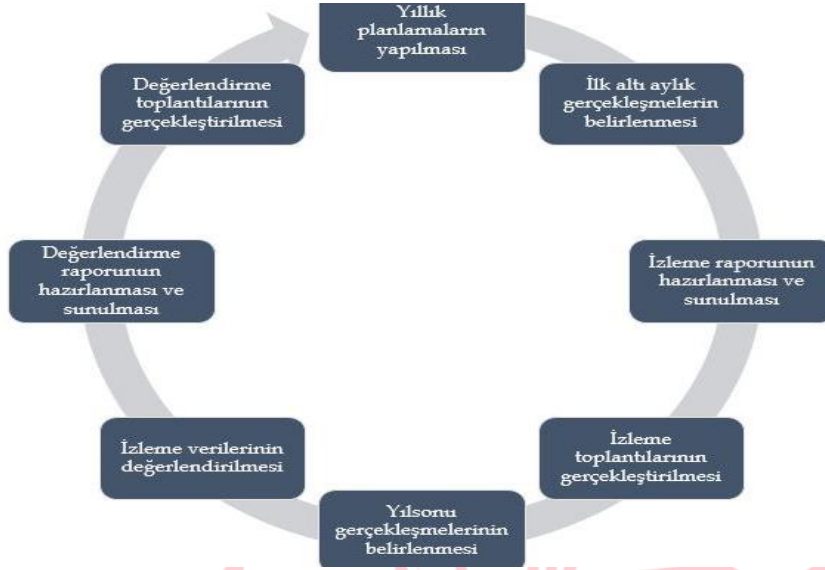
Yıllık planlamaların yapılması

İlk altı aylık gerçekleşmelerin belirlenmesi

İzleme raporunun hazırlanması ve sunulması

İzleme toplantılarının gerçekleştirilmesi

Yılsonu gerçekleşmelerinin belirlenmesi

İzleme verilerinin değerlendirilmesi

Değerlendirme raporunun hazırlanması ve sunulması

Değerlendirme toplantılarının gerçekleştirilmesi